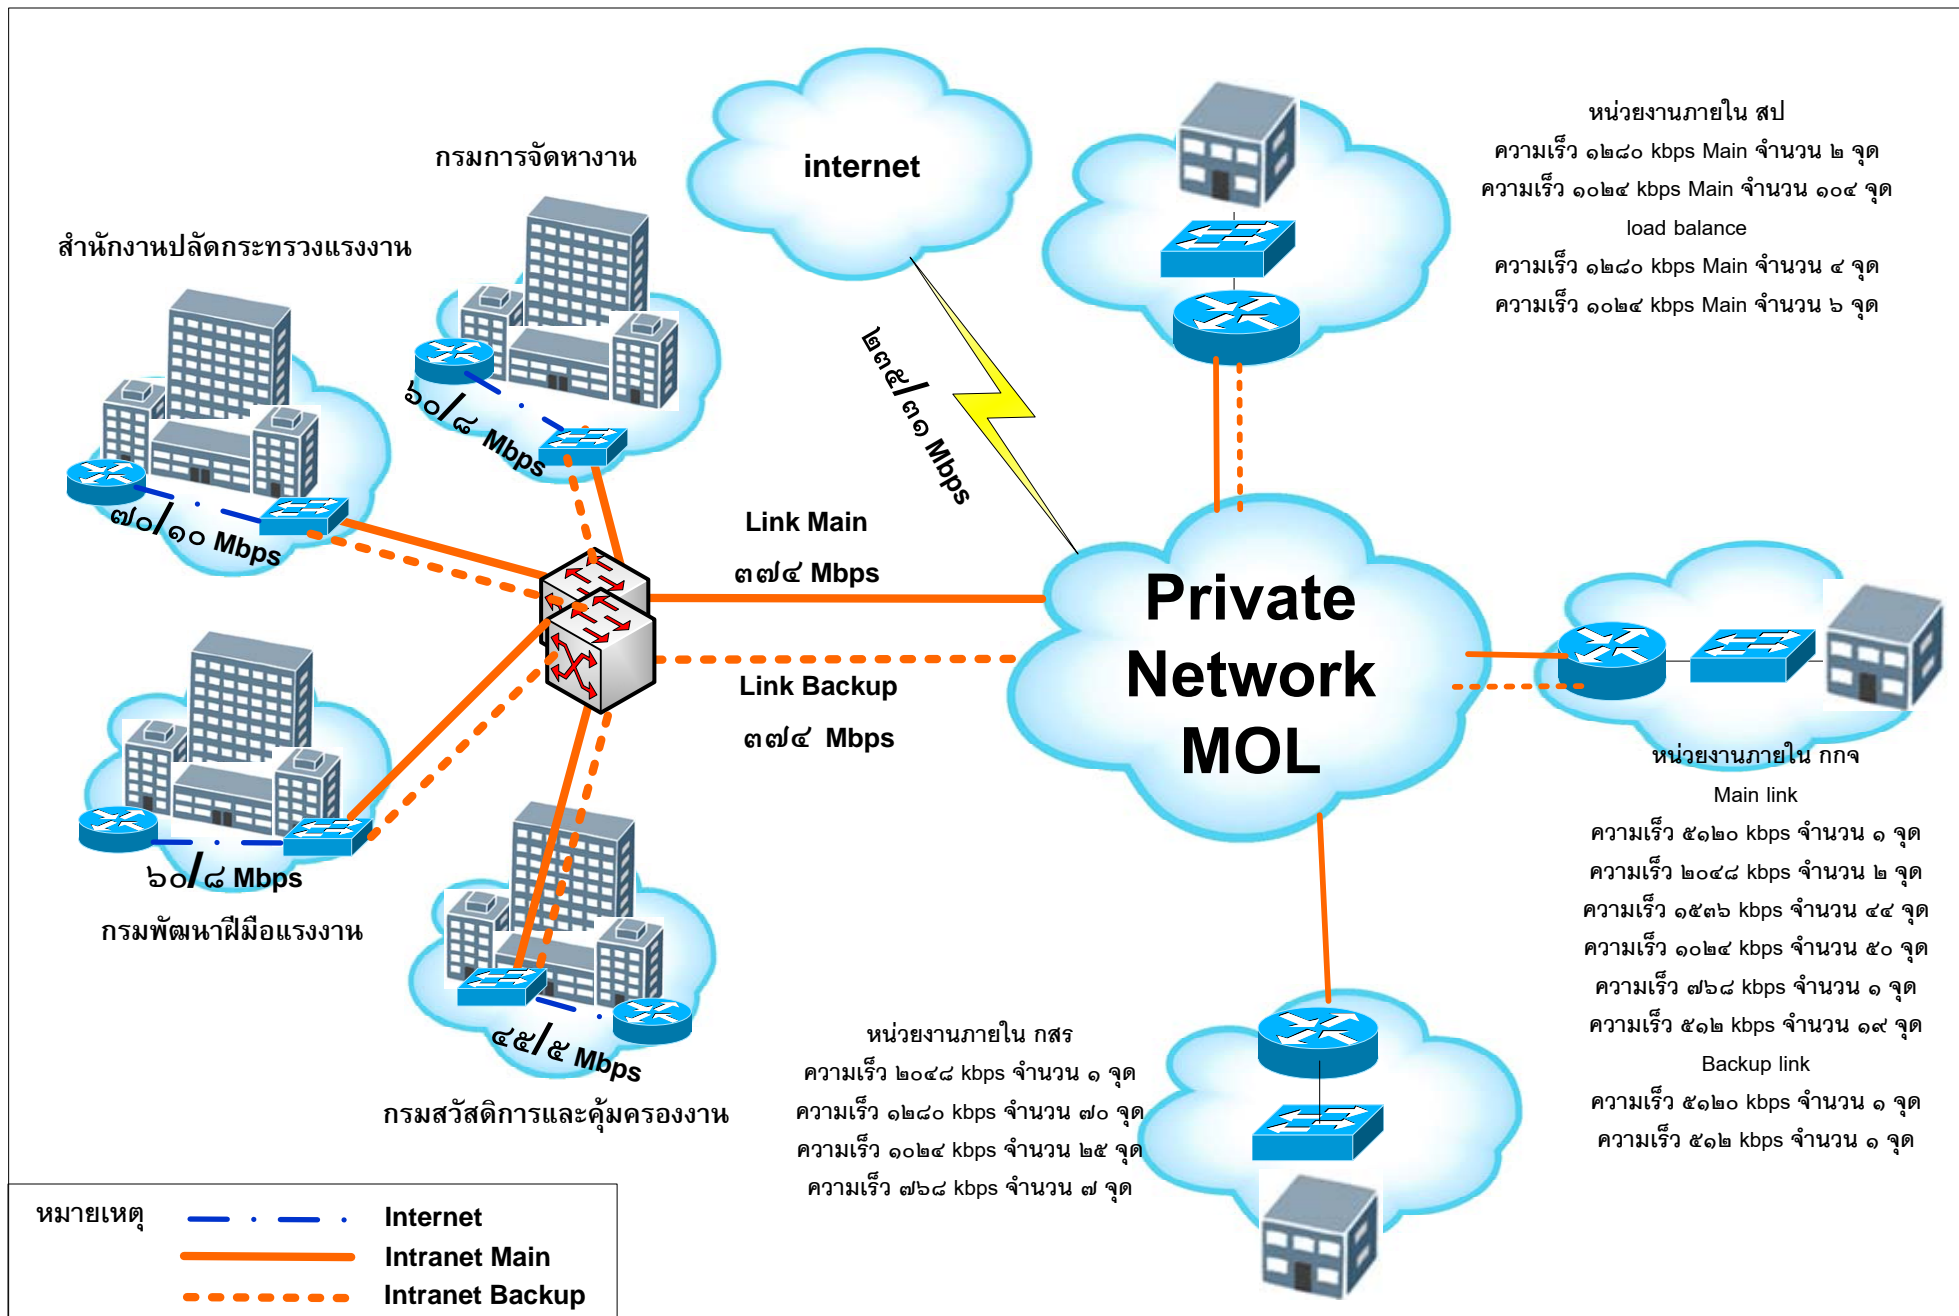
internet

กรมการจัดหางาน

สำนักงานปลัดกระทรวงแรงงาน

๖๐/๘ Mbps

๗๐/๑๐ Mbps

๒๓๕/๓๑ Mbps

Link Main

๓๗๔ Mbps

Link Backup

๓๗๔ Mbps

Private Network MOL

หน่วยงานภายใน สป
ความเร็ว ๑๒๘๐ kbps Main จำนวน ๒ จุด
ความเร็ว ๑๐๒๔ kbps Main จำนวน ๑๐๔ จุด
load balance
ความเร็ว ๑๒๘๐ kbps Main จำนวน ๔ จุด
ความเร็ว ๑๐๒๔ kbps Main จำนวน ๖ จุด

๖๐/๘ Mbps

กรมพัฒนาฝีมือแรงงาน

๔๕/๕ Mbps

กรมสวัสดิการและคุ้มครองงาน

หน่วยงานภายใน กกจ
Main link
ความเร็ว ๕๑๒๐ kbps จำนวน ๑ จุด
ความเร็ว ๒๐๔๘ kbps จำนวน ๒ จุด
ความเร็ว ๑๕๓๖ kbps จำนวน ๔๔ จุด
ความเร็ว ๑๐๒๔ kbps จำนวน ๕๐ จุด
ความเร็ว ๗๖๘ kbps จำนวน ๑ จุด
ความเร็ว ๕๑๒ kbps จำนวน ๑๙ จุด
Backup link
ความเร็ว ๕๑๒๐ kbps จำนวน ๑ จุด
ความเร็ว ๕๑๒ kbps จำนวน ๑ จุด

หน่วยงานภายใน กสร
ความเร็ว ๒๐๔๘ kbps จำนวน ๑ จุด
ความเร็ว ๑๒๘๐ kbps จำนวน ๗๐ จุด
ความเร็ว ๑๐๒๔ kbps จำนวน ๒๕ จุด
ความเร็ว ๗๖๘ kbps จำนวน ๗ จุด

หมายเหตุ
Internet
Intranet Main
Intranet Backup